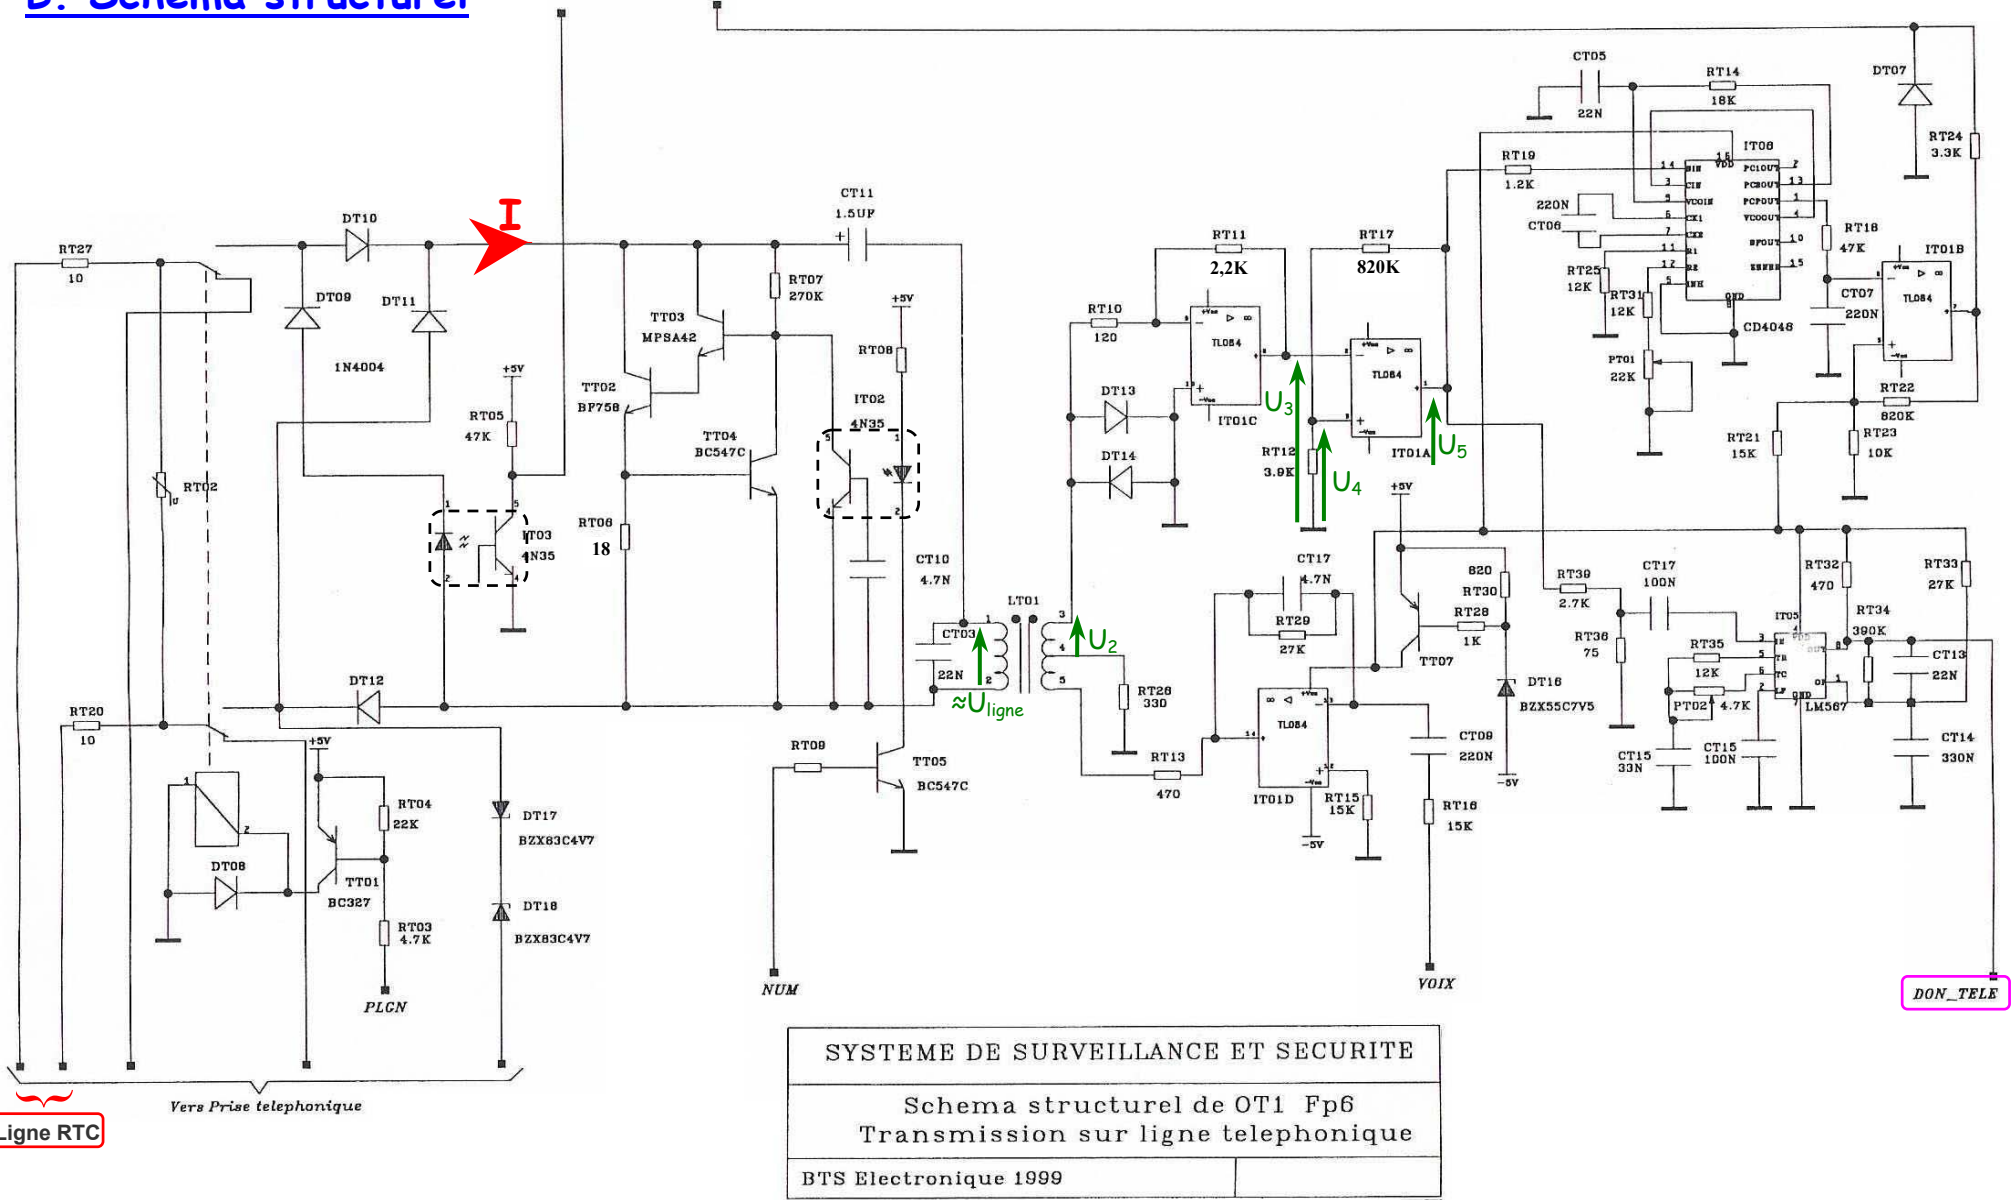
D. Schéma structurel

I

RT27
10
DT10
DT09
DT11
1N4004
RT05
47K
+5V
IT03
4N35
RT02
RT20
10
DT12
+5V
RT04
22K
TT01
BC327
RT03
4.7K
PLCN
DT08
DT17
BZX83C4V7
DT18
BZX83C4V7
Vers Prise telephonique
Ligne RTC

TT03
MPSA42
TT02
BF758
RT07
270K
TT04
BC547C
RT06
18
CT11
1.5UF
+5V
RT08
IT02
4N35
CT10
4.7N
CT03
22N
$\approx U_{ligne}$
LT01
$U_2$
RT09
TT05
BC547C
NUM
RT26
330
RT13
470

RT10
120
RT11
2,2K
TL084
IT01C
DT13
DT14
$U_3$
RT12
3.9K
$U_4$
RT17
820K
TL084
IT01A
$U_5$
+5V
CT17
4.7N
RT29
27K
TL084
IT01D
RT15
15K
-5V
820
RT30
RT28
1K
TT07
DT16
BZX55C7V5
-5V
CT09
220N
RT16
15K
VOIX

CT05
22N
RT14
18K
RT19
1.2K
220N
CT06
IT08
CD4046
RT25
12K
RT31
12K
PT01
22K
RT18
47K
CT07
220N
IT01B
TL084
DT07
RT24
3.3K
RT22
820K
RT21
15K
RT23
10K
RT39
2.7K
CT17
100N
RT36
75
RT35
12K
PT02
4.7K
IT05
LM567
CT15
33N
CT15
100N
RT32
470
RT34
390K
RT33
27K
CT13
22N
CT14
330N
DON_TELE

SYSTEME DE SURVEILLANCE ET SECURITE
Schema structurel de OT1 Fp6
Transmission sur ligne telephonique
BTS Electronique 1999